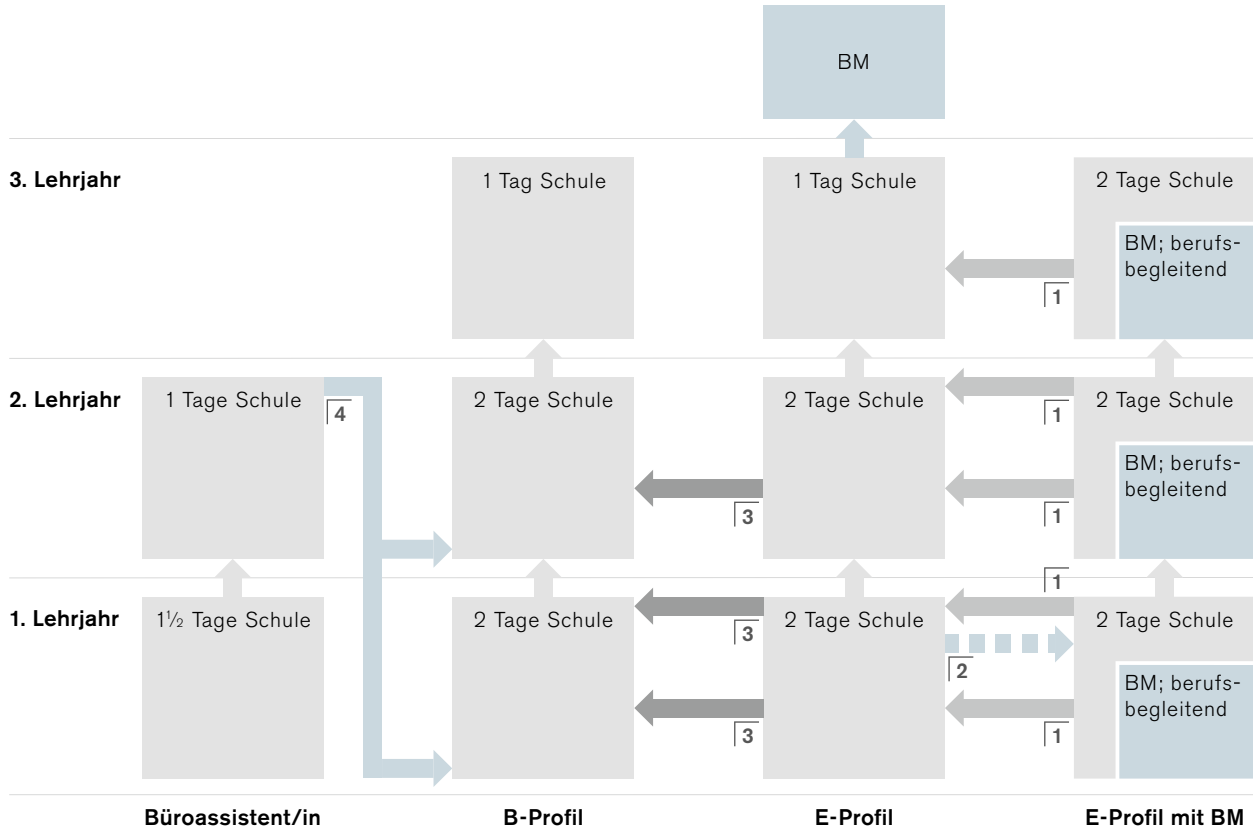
BM

3. Lehrjahr

1 Tag Schule

1 Tag Schule

2 Tage Schule

BM; berufsbegleitend

1

2. Lehrjahr

1 Tage Schule

4

2 Tage Schule

2 Tage Schule

1

2 Tage Schule

3

BM; berufsbegleitend

1

1

1. Lehrjahr

1½ Tage Schule

2 Tage Schule

3

2 Tage Schule

2

2 Tage Schule

BM; berufsbegleitend

3

1

Büroassistent/in

B-Profil

E-Profil

E-Profil mit BM